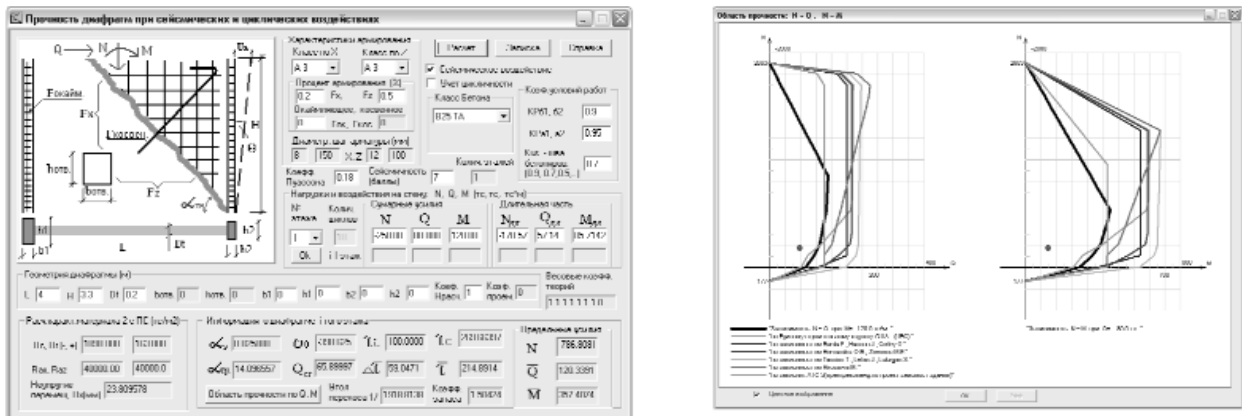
Прочность диафрагм при сейсмических и циклических воздействиях

Q N M
Ua
Fкайм
Fx
Lкосого
H
θ
hотв.
bотв.
Fz
h1
b1
h2
b2
L
Dt

Характеристики армирования
Класс по X
А 3
Класс по Z
А 3
Процент армирования (%)
0.2 Fx Fz 0.5
Fкс Fксс
0 0
Диаметр и шаг арматуры (мм)
8 150 Z 12 100

Расчет
Записать
Справка

Сейсмическое воздействие
Учет цикличности
Класс бетона
B25 ТА
Коэф.условий работ
КРб1, б2 0.9
Кb1, a2 0.95
Коэф. Пуассона 0.18
Сейсмичность (баллы) 7
Колич.этажей 1
0.7

Нагрузки и воздействия на стену: N, Q, M (тс, тс, тс*м)
№ этажа
Колич. этажей
1
Ok.
Суммарные усилия
N Q M
-75000 100000 120000
Длительная часть
Nдл Qдл Mдл
-14.1057 5.714 15.7142

Геометрия диафрагмы (м)
L 4 H 3.3 Dt 0.2 bотв 0 hотв 0 b1 0 h1 0 b2 0 h2 0
Весовые коэфф. теорий
1 1 1 1 1 1 0

Расчетные напряжения 2-х ПС (тс/м2)
Rb, Rb(+, -) 1680000 1530000
Rsx, Rsz 40000.00 40000.0
23.809578

Информация о выбранной теории
1025000
14.096557
ω 2000125
Q 65.88887
τ 100.0000
93.0471
τ 214.8914
1.50474
Область прочности по Q, M

Предельные усилия
N 786.8081
Q 120.3391
M 357.4074

Область прочности: N - Q, N - M

-2000
2000
0
200
400
Q
M

Ok
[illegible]